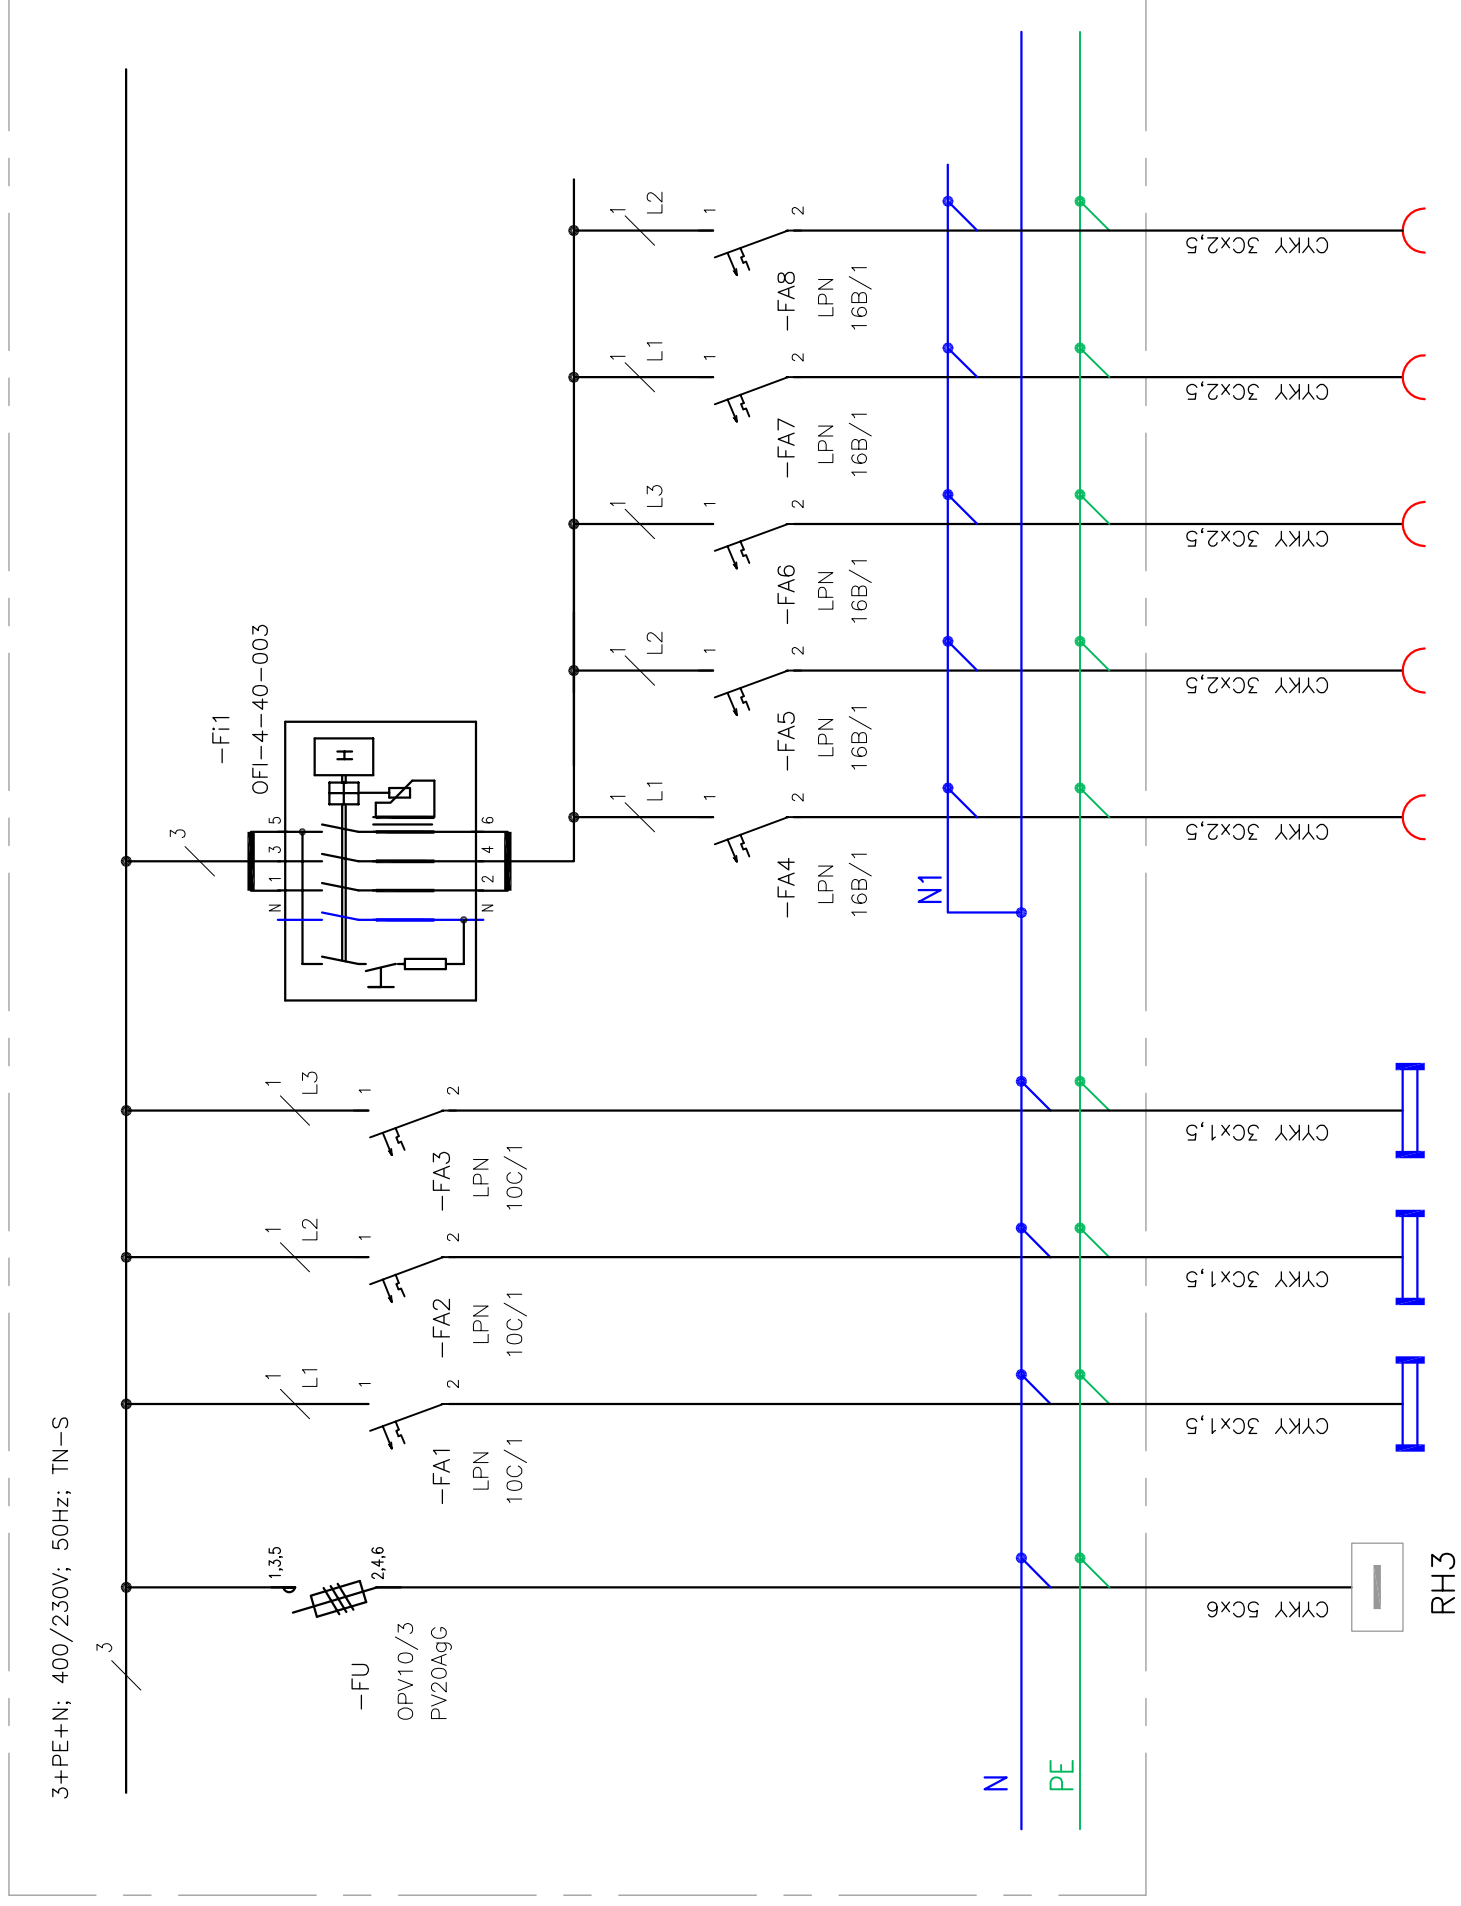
3+PE+N; 400/230V; 50Hz; TN-S

3

-FU
OPV10/3
PV20AgG
1,3,5
2,4,6

-FA1
LPN
10C/1
1
L1
1
2

-FA2
LPN
10C/1
1
L2
1
2

-FA3
LPN
10C/1
1
L3
1
2

-Fi1
OFI-4-40-003
3
5
3
1
N
6
4
2
N

-FA4
LPN
16B/1
1
L1
1
2

-FA5
LPN
16B/1
1
L2
1
2

-FA6
LPN
16B/1
1
L3
1
2

-FA7
LPN
16B/1
1
L1
1
2

-FA8
LPN
16B/1
1
L2
1
2

N1
N
PE

CYKY 5Cx6
CYKY 3Cx1,5
CYKY 3Cx1,5
CYKY 3Cx1,5
CYKY 3Cx2,5
CYKY 3Cx2,5
CYKY 3Cx2,5
CYKY 3Cx2,5
CYKY 3Cx2,5

RH3